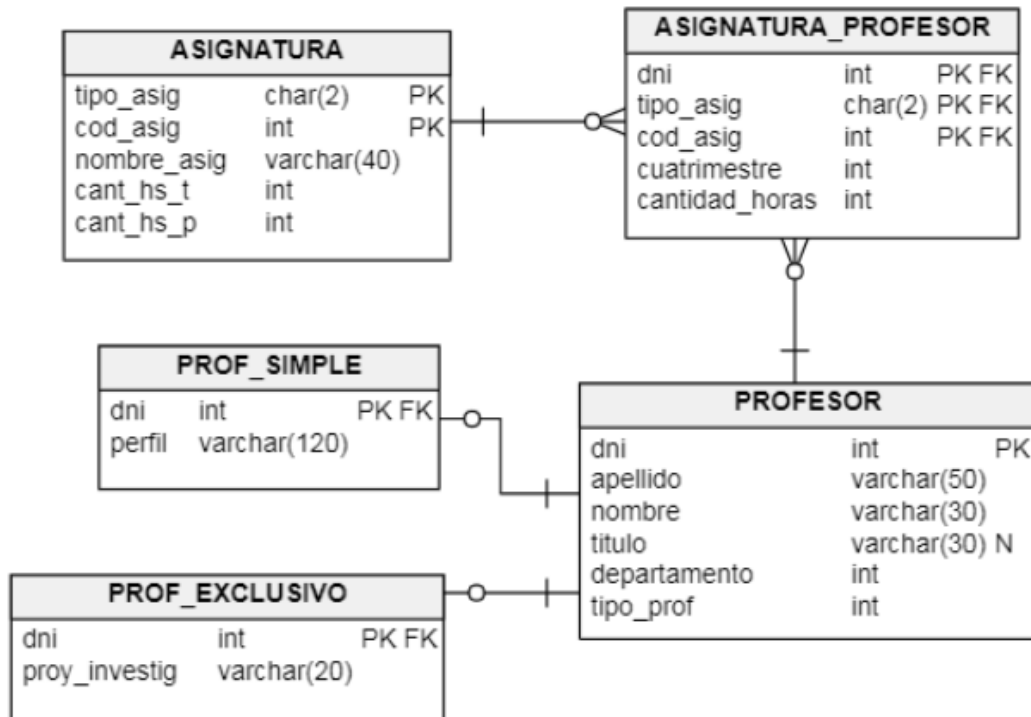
ASIGNATURA

| | | |
|---|---|---|
| tipo_asig | char(2) | PK |
| cod_asig | int | PK |
| nombre_asig | varchar(40) | |
| cant_hs_t | int | |
| cant_hs_p | int | |

ASIGNATURA_PROFESOR

| | | |
|---|---|---|
| dni | int | PK FK |
| tipo_asig | char(2) | PK FK |
| cod_asig | int | PK FK |
| cuatrimestre | int | |
| cantidad_horas | int | |

PROF_SIMPLE

| | | |
|---|---|---|
| dni | int | PK FK |
| perfil | varchar(120) | |

PROFESOR

| | | |
|---|---|---|
| dni | int | PK |
| apellido | varchar(50) | |
| nombre | varchar(30) | |
| titulo | varchar(30) | N |
| departamento | int | |
| tipo_prof | int | |

PROF_EXCLUSIVO

| | | |
|---|---|---|
| dni | int | PK FK |
| proy_investig | varchar(20) | |